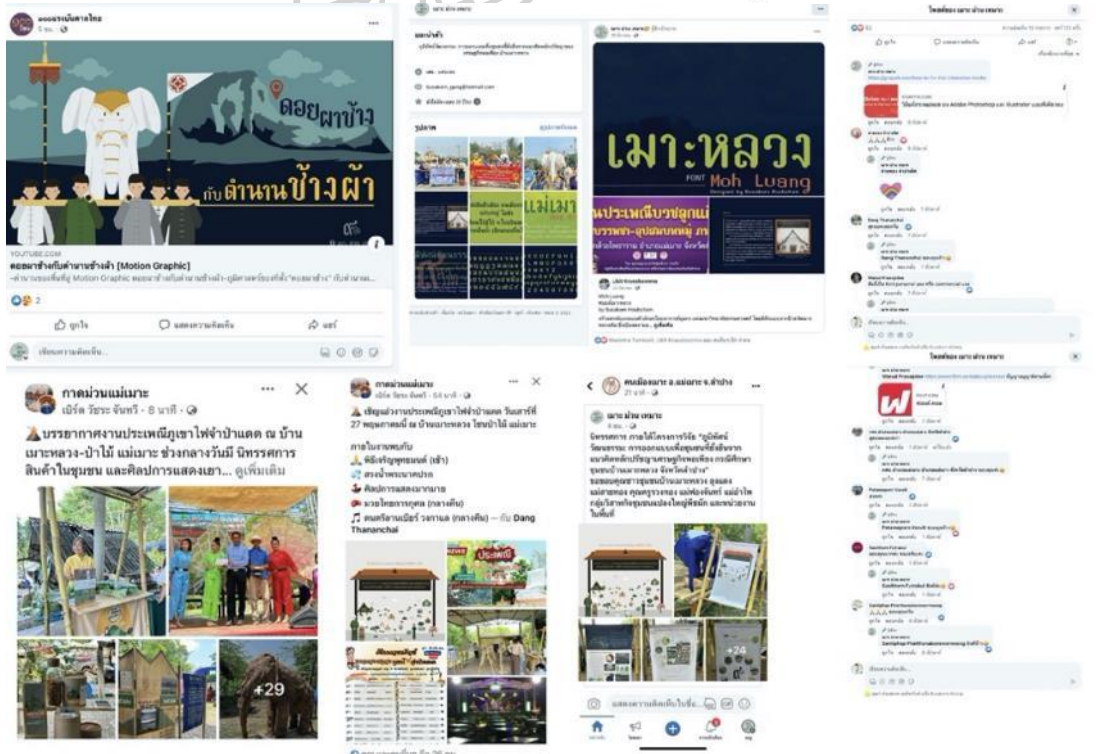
ดอยผาช้าง
กับตำนานช้างผ้า
YOUTUBE.COM
ดอยผาช้างกับตำนานช้างผ้า [Motion Graphic]
ถูกใจ
แสดงความคิดเห็น
แชร์
เขียนความคิดเห็น...

เมาะ ม่วน เหมาะ
แนะนำตัว
รูปภาพ
แม่เมา

เมาะหลวง
FONT Moh Luang
ประเพณีบวชลูกแก้ว

โพสต์ของ เมาะ ม่วน เหมาะ
ถูกใจ
แสดงความคิดเห็น
แชร์
Dang Thananchai
โพสต์ของ เมาะ ม่วน เหมาะ

กาดม่วนแม่เมาะ
เบิร์ด วีระ จันทร์ · 8 นาที ·
บรรยากาศงานประเพณีภูเขาไฟจำป่าแดด ณ บ้านเมาะหลวง-ป้าไม้ แม่เมาะ ช่วงกลางวันมี นิทรรศการ สินค้าในชุมชน และศิลปการแสดงเยา... ดูเพิ่มเติม
+29

กาดม่วนแม่เมาะ
เบิร์ด วีระ จันทร์ · 54 นาที ·
เชิญชมงานประเพณีภูเขาไฟจำป่าแดด วันเสาร์ที่ 27 พฤษภาคมนี้ ณ บ้านเมาะหลวง ไซท์ป่าไม้ แม่เมาะ
กิจกรรมภายในงานพบกับ
พิธีเจริญพุทธมนต์ (เช้า)
สรงน้ำพระนาคปรก
ศิลปการแสดงมากมาย
มวยไทยการกุศล (กลางคืน)
คนตรีลานเบียร์ วงการเมล (กลางคืน) — กับ Dang Thananchai
ประเพณี

คนเมืองเมาะ อ.แม่เมาะ จ.ลำปาง
เมาะ ม่วน เหมาะ
นิทรรศการ ภายใต้โครงการวิจัย "ภูมิทัศน์วัฒนธรรม: การออกแบบเพื่อชุมชนที่เกิดจากแนวคิดหลักปรัชญาเศรษฐกิจพอเพียง กรณีศึกษาชุมชนบ้านเมาะหลวง จังหวัดลำปาง"
+24
แสดงความคิดเห็นในชื่อ...